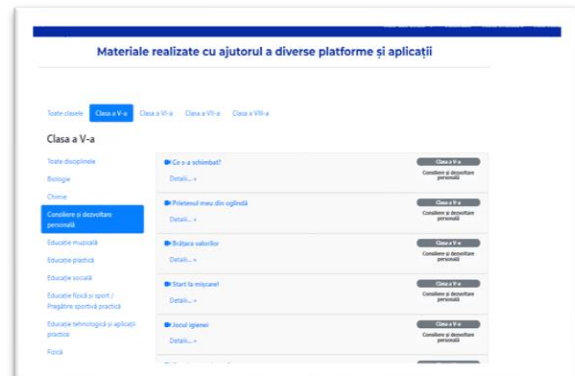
Materiale realizate cu ajutorul a diverse platforme și aplicații

Toate clasele
Clasa a V-a
Clasa a VI-a
Clasa a VII-a
Clasa a VIII-a

Clasa a V-a

Toate disciplinele
Biologie
Chimie
Consiliere și dezvoltare personală
Educație muzicală
Educație plastică
Educație socială
Educație fizică și sport / Pregătire sportivă practică
Educație tehnologică și aplicații practice
Fizică

Ce s-a schimbat?
Detalii... »
Clasa a V-a
Consiliere și dezvoltare personală

Prietenul meu din oglindă
Detalii... »
Clasa a V-a
Consiliere și dezvoltare personală

Brățara valorilor
Detalii... »
Clasa a V-a
Consiliere și dezvoltare personală

Start la mișcare!
Detalii... »
Clasa a V-a
Consiliere și dezvoltare personală

Jocul igienei
Detalii... »
Clasa a V-a
Consiliere și dezvoltare personală

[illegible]